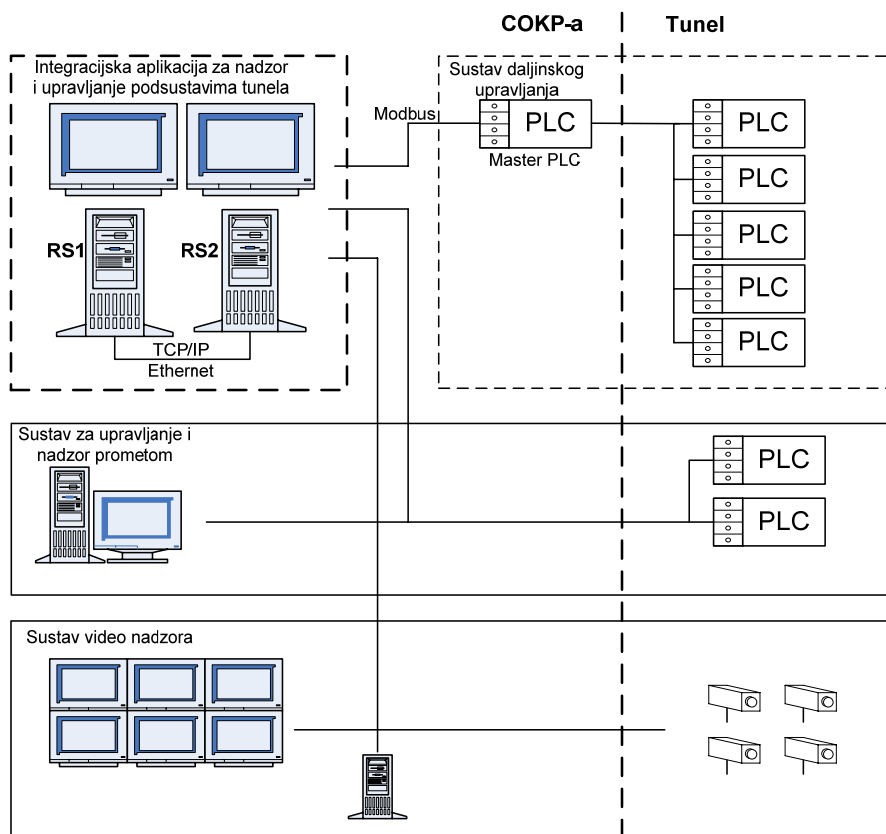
COKP-a

Tunel

Integracijska aplikacija za nadzor i upravljanje podsustavima tunela

RS1

RS2

TCP/IP
Ethernet

Modbus

Sustav daljinskog upravljanja

PLC

Master PLC

PLC

PLC

PLC

PLC

PLC

Sustav za upravljanje i nadzor prometom

PLC

PLC

Sustav video nadzora